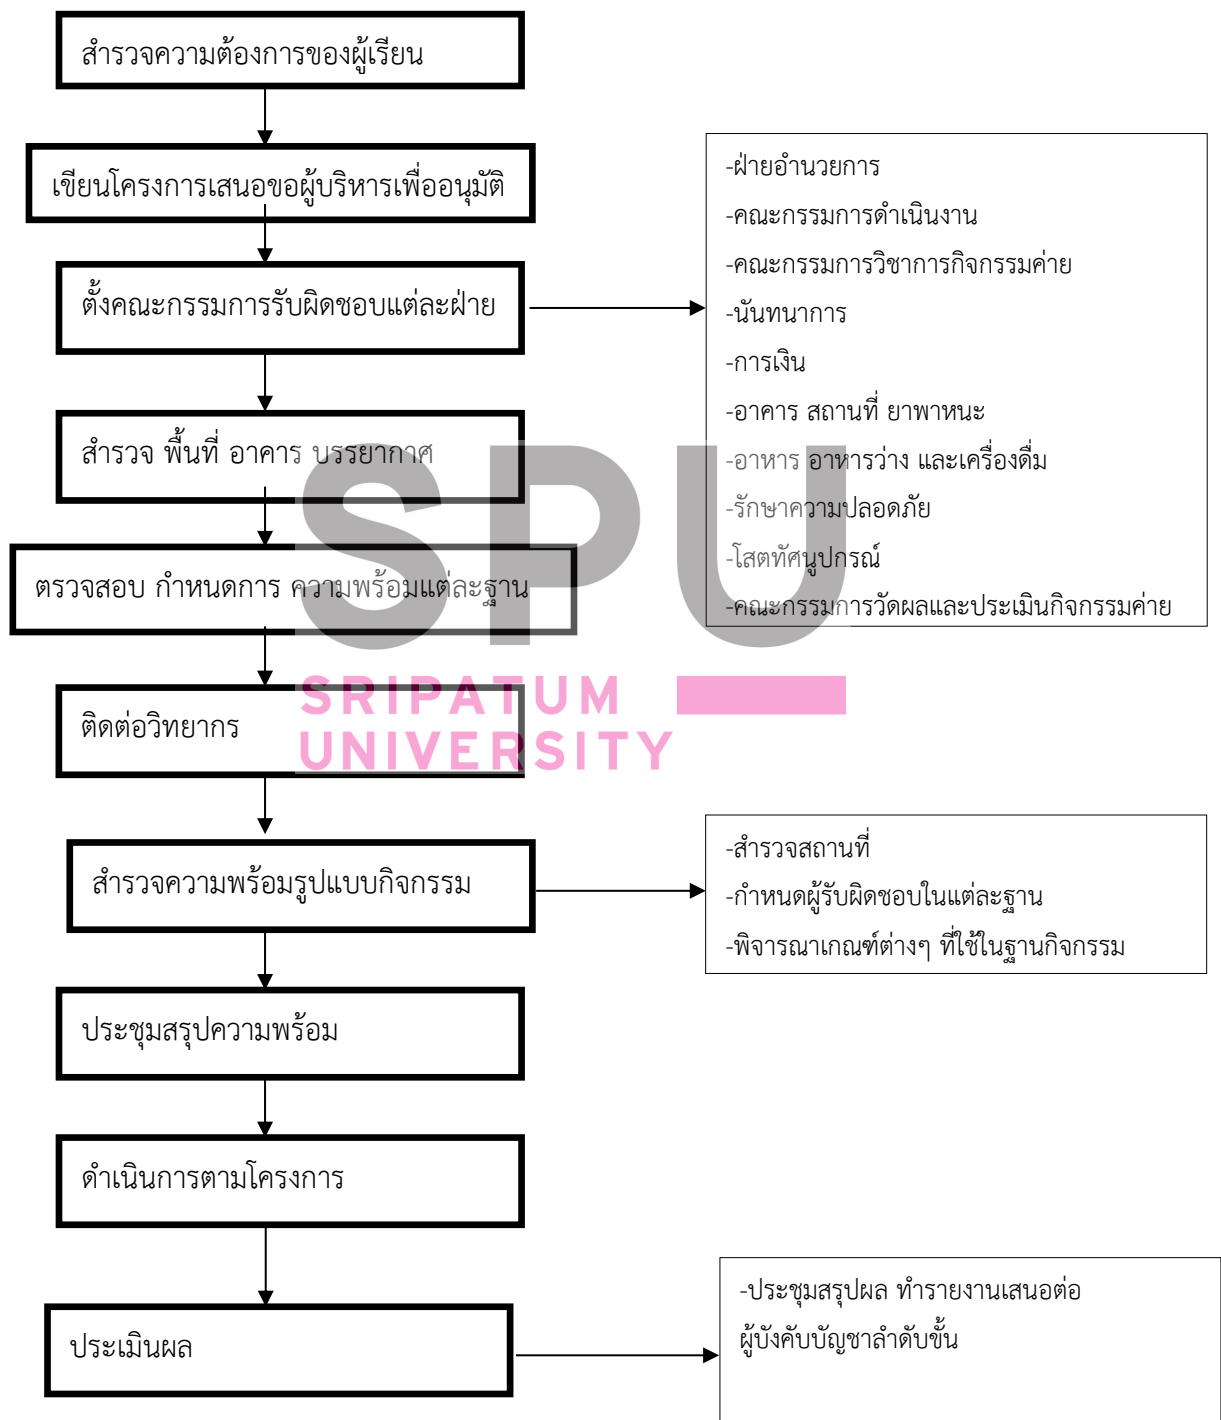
สำรวจความต้องการของผู้เรียน

เขียนโครงการเสนอขอผู้บริหารเพื่ออนุมัติ

ตั้งคณะกรรมการรับผิดชอบแต่ละฝ่าย

-ฝ่ายอำนวยการ
-คณะกรรมการดำเนินงาน
-คณะกรรมการวิชาการกิจกรรมค่าย
-นันทนาการ
-การเงิน
-อาคาร สถานที่ ยาพาหนะ
-อาหาร อาหารว่าง และเครื่องดื่ม
-รักษาความปลอดภัย
-โสตทัศนูปกรณ์
-คณะกรรมการวัดผลและประเมินกิจกรรมค่าย

สำรวจ พื้นที่ อาคาร บรรยากาศ

ตรวจสอบ กำหนดการ ความพร้อมแต่ละฐาน

ติดต่อวิทยากร

SPU
SRIPATUM
UNIVERSITY

สำรวจความพร้อมรูปแบบกิจกรรม

-สำรวจสถานที่
-กำหนดผู้รับผิดชอบในแต่ละฐาน
-พิจารณาเกณฑ์ต่างๆ ที่ใช้ในฐานกิจกรรม

ประชุมสรุปความพร้อม

ดำเนินการตามโครงการ

ประเมินผล

-ประชุมสรุปผล ทำรายงานเสนอต่อผู้บังคับบัญชาลำดับขั้น